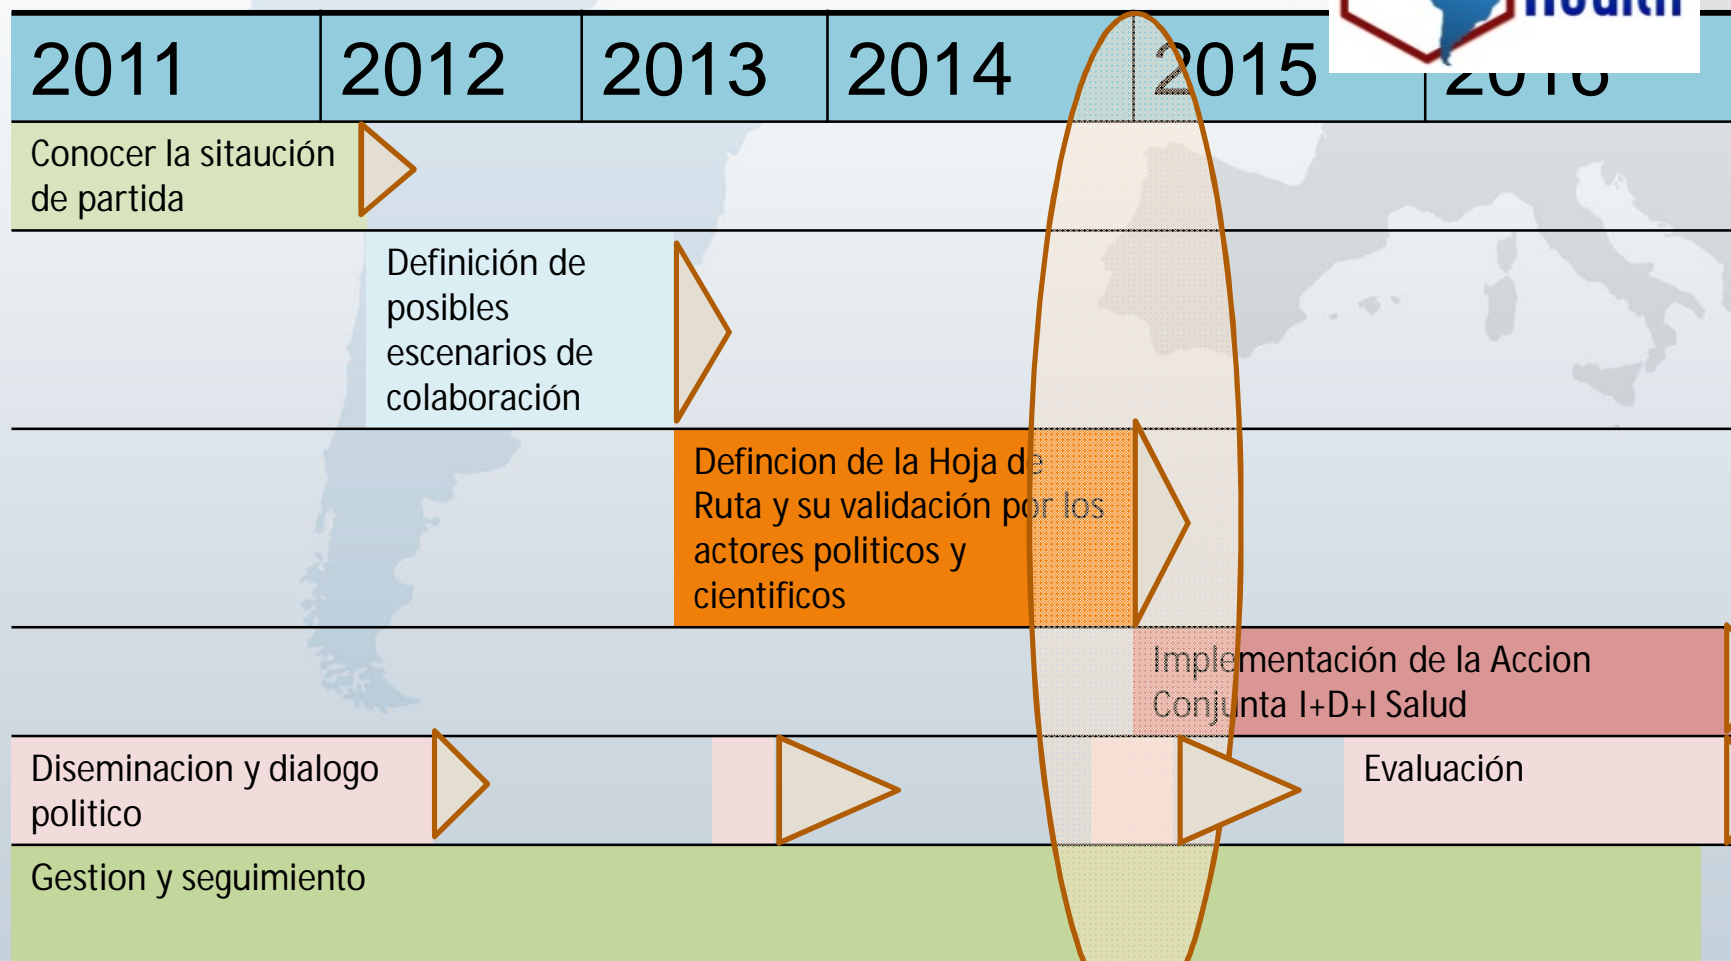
| 2011 | 2012 | 2013 | 2014 | 2015 | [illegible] |
|---|---|---|---|---|---|

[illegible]

Conocer la sitaución de partida

Definición de posibles escenarios de colaboración

Defincion de la Hoja de Ruta y su validación por los actores politicos y cientificos

Implementación de la Accion Conjunta I+D+I Salud

Diseminacion y dialogo politico

Evaluación

Gestion y seguimiento